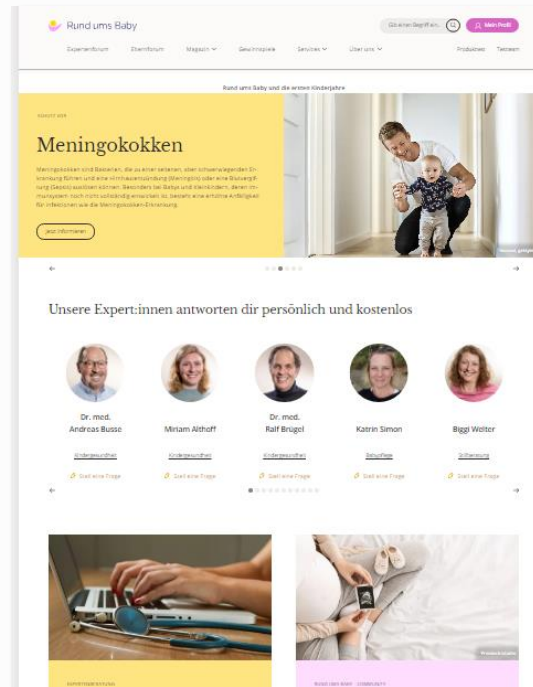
Rund ums Baby

Gib einen Begriff ein...

Mein Profil

Expertenforum Elternforum Magazin Gewinnspiele Services Über uns Produkttest Testteam

Rund ums Baby und die ersten Kinderjahre

SCHUTZ VOR

Meningokokken

Meningokokken sind Bakterien, die zu einer seltenen, aber schwerwiegenden Erkrankung führen und eine Hirnhautentzündung (Meningitis) oder eine Blutvergiftung (Sepsis) auslösen können. Besonders bei Babys und Kleinkindern, deren Immunsystem noch nicht vollständig entwickelt ist, besteht eine erhöhte Anfälligkeit für Infektionen wie die Meningokokken-Erkrankung.

Jetzt informieren

Unsere Expert:innen antworten dir persönlich und kostenlos

Dr. med. Andreas Busse
Kindergesundheit
Stell eine Frage

Miriam Althoff
Kindergesundheit
Stell eine Frage

Dr. med. Ralf Brügel
Kindergesundheit
Stell eine Frage

Katrin Simon
Babypflege
Stell eine Frage

Biggi Welter
Stillberatung
Stell eine Frage

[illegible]

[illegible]